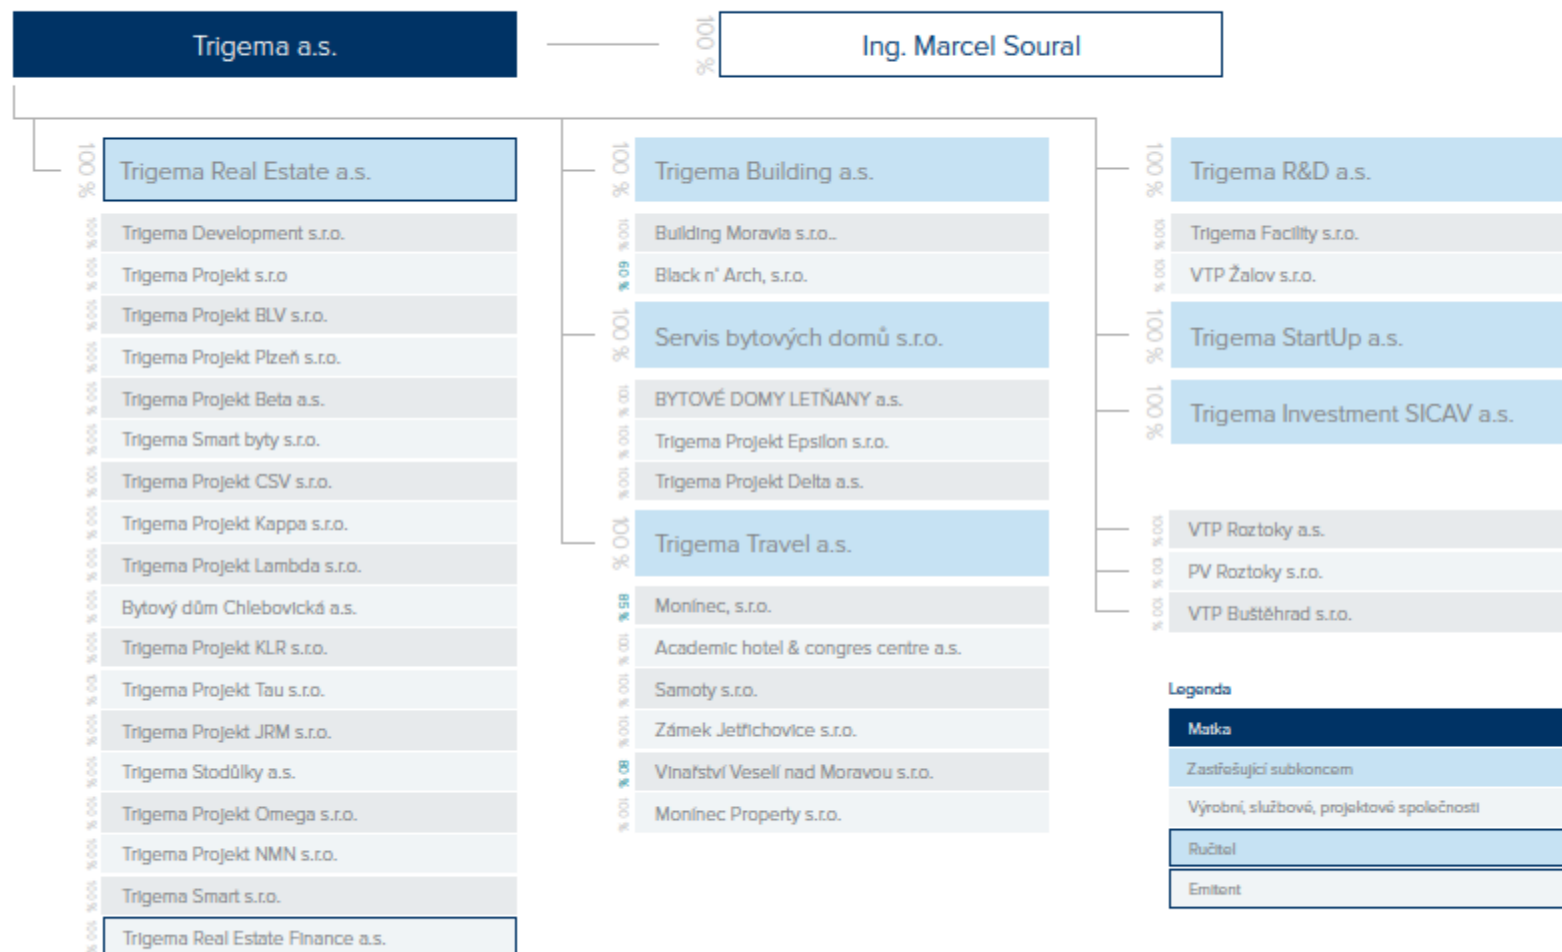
Trigema a.s.

100 %

Ing. Marcel Soural

100 %
Trigema Real Estate a.s.

100 % Trigema Development s.r.o.
100 % Trigema Projekt s.r.o
100 % Trigema Projekt BLV s.r.o.
100 % Trigema Projekt Plzeň s.r.o.
100 % Trigema Projekt Beta a.s.
100 % Trigema Smart byty s.r.o.
100 % Trigema Projekt CSV s.r.o.
100 % Trigema Projekt Kappa s.r.o.
100 % Trigema Projekt Lambda s.r.o.
100 % Bytový dům Chlebovická a.s.
100 % Trigema Projekt KLR s.r.o.
100 % Trigema Projekt Tau s.r.o.
100 % Trigema Projekt JRM s.r.o.
100 % Trigema Stodůlky a.s.
100 % Trigema Projekt Omega s.r.o.
100 % Trigema Projekt NMN s.r.o.
100 % Trigema Smart s.r.o.
100 % Trigema Real Estate Finance a.s.

100 %
Trigema Building a.s.

100 % Building Moravia s.r.o..
60 % Black n' Arch, s.r.o.

100 %
Servis bytových domů s.r.o.

100 % BYTOVÉ DOMY LETŇANY a.s.
100 % Trigema Projekt Epsilon s.r.o.
100 % Trigema Projekt Delta a.s.

100 %
Trigema Travel a.s.

85 % Monínec, s.r.o.
100 % Academic hotel & congres centre a.s.
100 % Samoty s.r.o.
100 % Zámek Jetřichovice s.r.o.
80 % Vinařství Veselí nad Moravou s.r.o.
100 % Monínec Property s.r.o.

100 %
Trigema R&D a.s.

100 % Trigema Facility s.r.o.
100 % VTP Žalov s.r.o.

100 %
Trigema StartUp a.s.

100 %
Trigema Investment SICAV a.s.

100 % VTP Roztoky a.s.
100 % PV Roztoky s.r.o.
100 % VTP Buštěhrad s.r.o.

Legenda
Matka
Zastřešující subkoncern
Výrobní, službové, projektové společnosti
Ručitel
Emitent